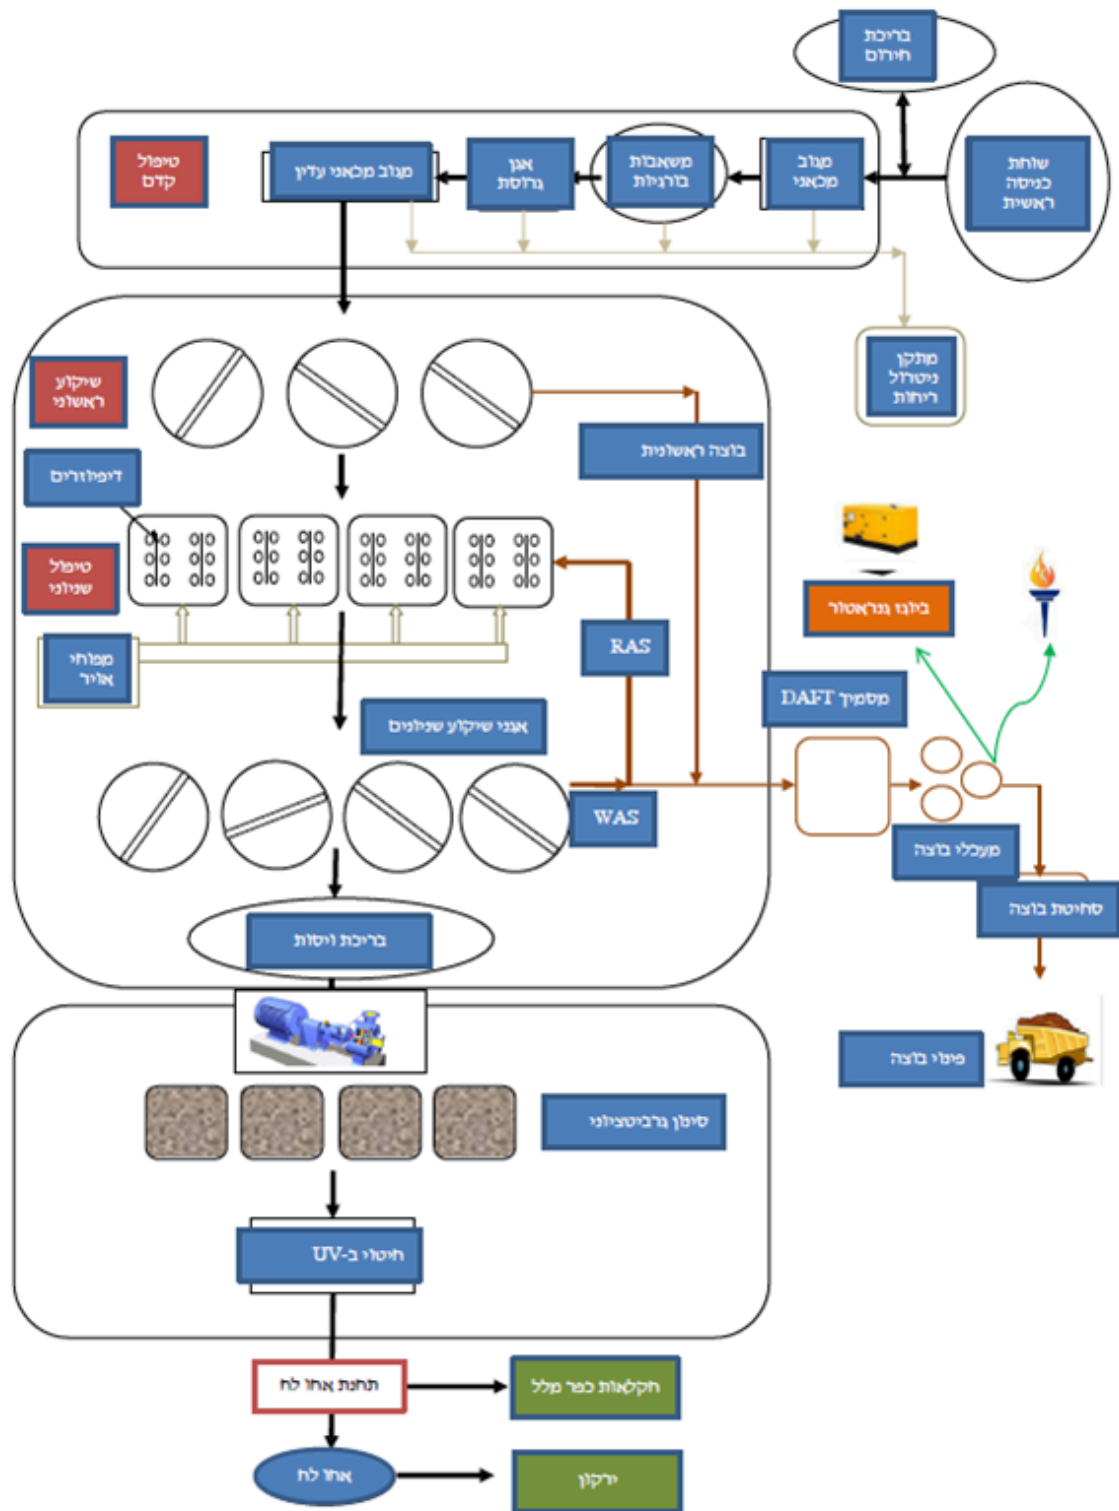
בריכת חירום

שוחת כניסה ראשית

מגוב מכאני

משאבות בורגיות

אגן גרוסת

מגוב מכאני עדין

טיפול קדם

מתקן ניטרול ריחות

שיקוע ראשוני

בוצה ראשונית

דיפיוזרים

טיפול שניוני

מפוחי אויר

RAS

אגני שיקוע שניונים

WAS

ביוגז גנראטור

מסמיך DAFT

מעכלי בוצה

סחיטת בוצה

בריכת ויסות

פינוי בוצה

סינון גרביטציוני

חיטוי ב-UV

תחנת אחו לח

חקלאות כפר מלל

אחו לח

ירקון